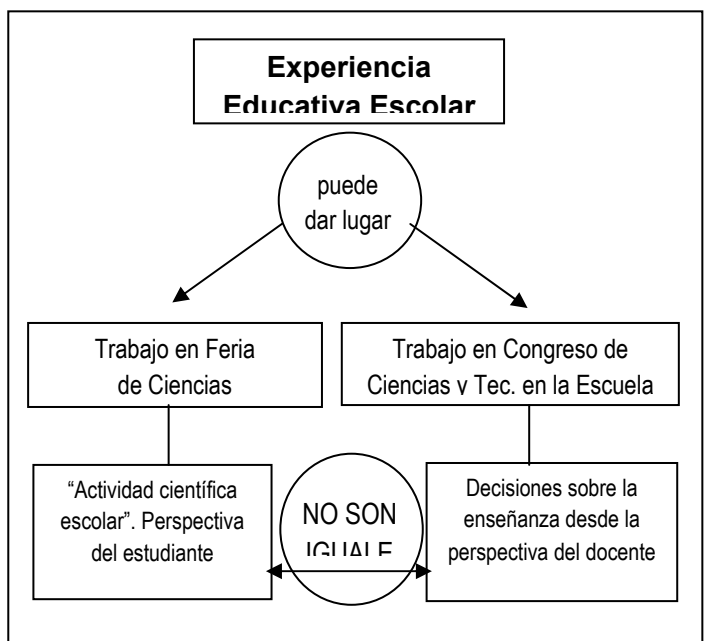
Experiencia Educativa Escolar

puede dar lugar

Trabajo en Feria de Ciencias

Trabajo en Congreso de Ciencias y Tec. en la Escuela

"Actividad científica escolar". Perspectiva del estudiante

NO SON IGUALE

Decisiones sobre la enseñanza desde la perspectiva del docente